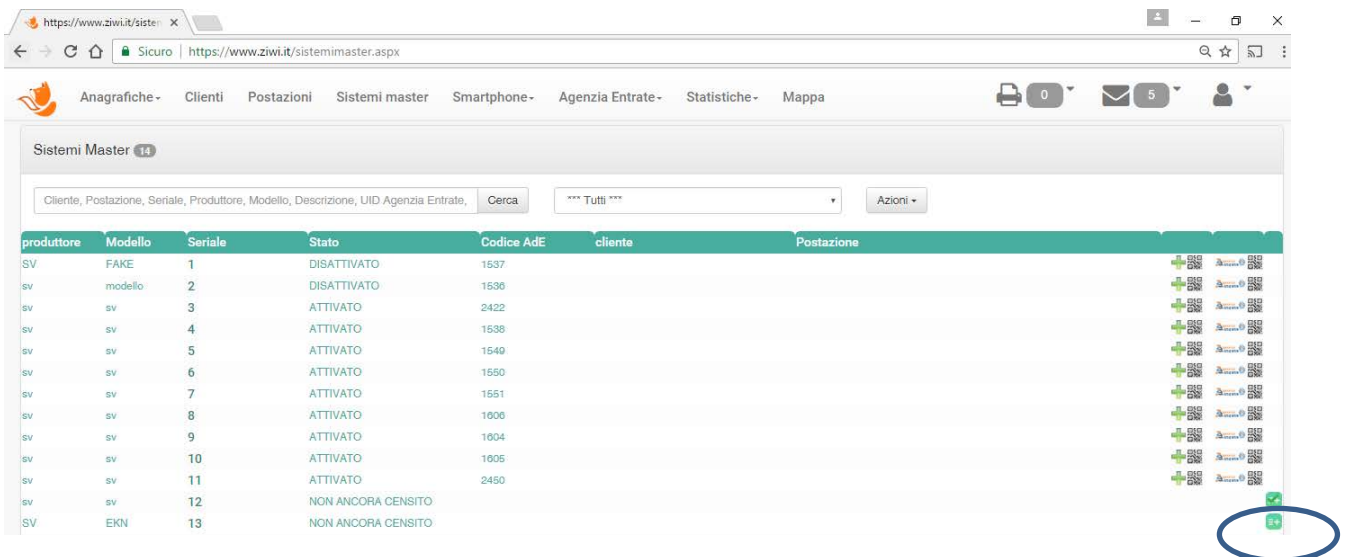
https://www.ziwi.it/sisten ×

Sicuro | https://www.ziwi.it/sistemimaster.aspx

Anagrafiche · Clienti Postazioni Sistemi master Smartphone · Agenzia Entrate · Statistiche · Mappa

0 5

Sistemi Master 14

Cliente, Postazione, Seriale, Produttore, Modello, Descrizione, UID Agenzia Entrate, Cerca *** Tutti *** Azioni ·

| produttore | Modello | Seriale | Stato | Codice AdE | cliente | Postazione |
|---|---|---|---|---|---|---|
| SV | FAKE | 1 | DISATTIVATO | 1537 | | |
| sv | modello | 2 | DISATTIVATO | 1536 | | |
| sv | sv | 3 | ATTIVATO | 2422 | | |
| sv | sv | 4 | ATTIVATO | 1538 | | |
| sv | sv | 5 | ATTIVATO | 1549 | | |
| sv | sv | 6 | ATTIVATO | 1550 | | |
| sv | sv | 7 | ATTIVATO | 1551 | | |
| sv | sv | 8 | ATTIVATO | 1606 | | |
| sv | sv | 9 | ATTIVATO | 1604 | | |
| sv | sv | 10 | ATTIVATO | 1605 | | |
| sv | sv | 11 | ATTIVATO | 2450 | | |
| sv | sv | 12 | NON ANCORA CENSITO | | | |
| SV | EKN | 13 | NON ANCORA CENSITO | | | |